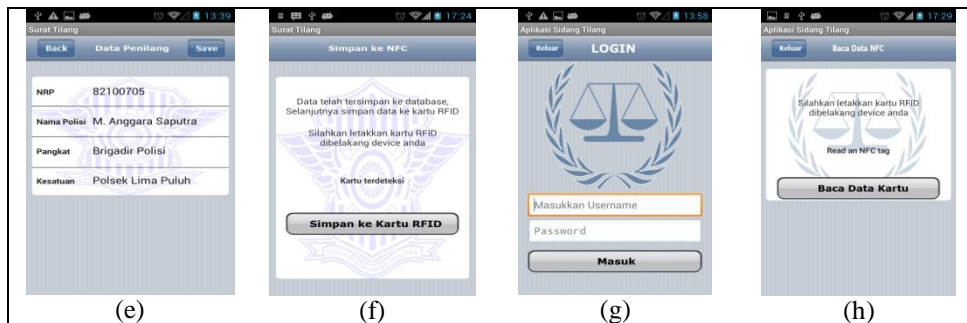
13:39
Surat Tilang
Back
Data Penilang
Save
NRP
82100705
Nama Polisi
M. Anggara Saputra
Pangkat
Brigadir Polisi
Kesatuan
Polsek Lima Puluh

(e)

17:24
Surat Tilang
Simpan ke NFC
Data telah tersimpan ke database, Selanjutnya simpan data ke kartu RFID
Silahkan letakkan kartu RFID dibelakang device anda
Kartu terdeteksi
Simpan ke Kartu RFID

(f)

13:58
Aplikasi Sidang Tilang
Keluar
LOGIN
Masukkan Username
Password
Masuk

(g)

17:29
Aplikasi Sidang Tilang
Keluar
Baca Data NFC
Silahkan letakkan kartu RFID dibelakang device anda
Read an NFC tag
Baca Data Kartu

(h)